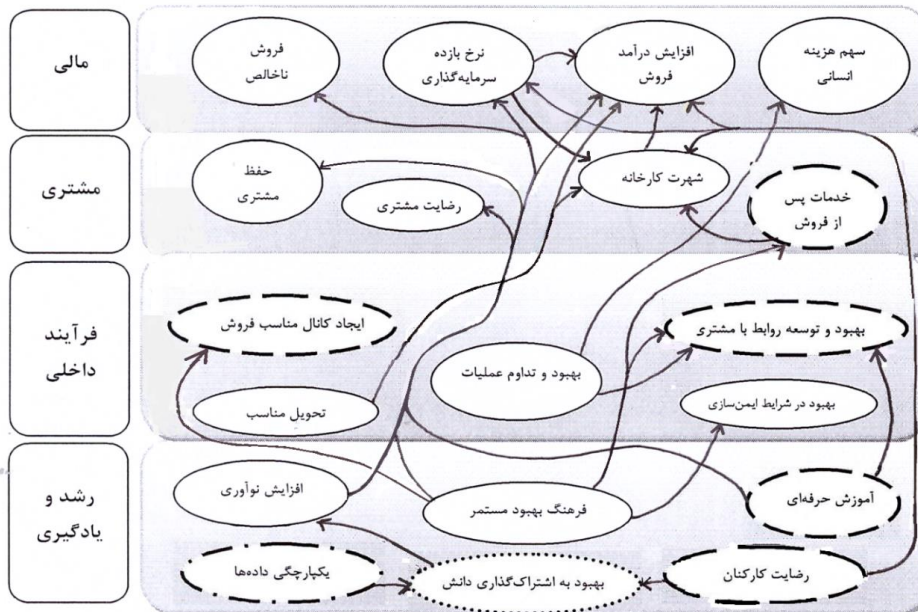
مالی

فروش ناخالص

نرخ بازده سرمایه‌گذاری

افزایش درآمد فروش

سهم هزینه انسانی

مشتری

حفظ مشتری

رضایت مشتری

شهرت کارخانه

خدمات پس از فروش

فرآیند داخلی

ایجاد کانال مناسب فروش

بهبود و توسعه روابط با مشتری

بهبود و تداوم عملیات

تحویل مناسب

بهبود در شرایط ایمن‌سازی

رشد و یادگیری

افزایش نوآوری

فرهنگ بهبود مستمر

آموزش حرفه‌ای

یکپارچگی داده‌ها

بهبود به اشتراک‌گذاری دانش

رضایت کارکنان